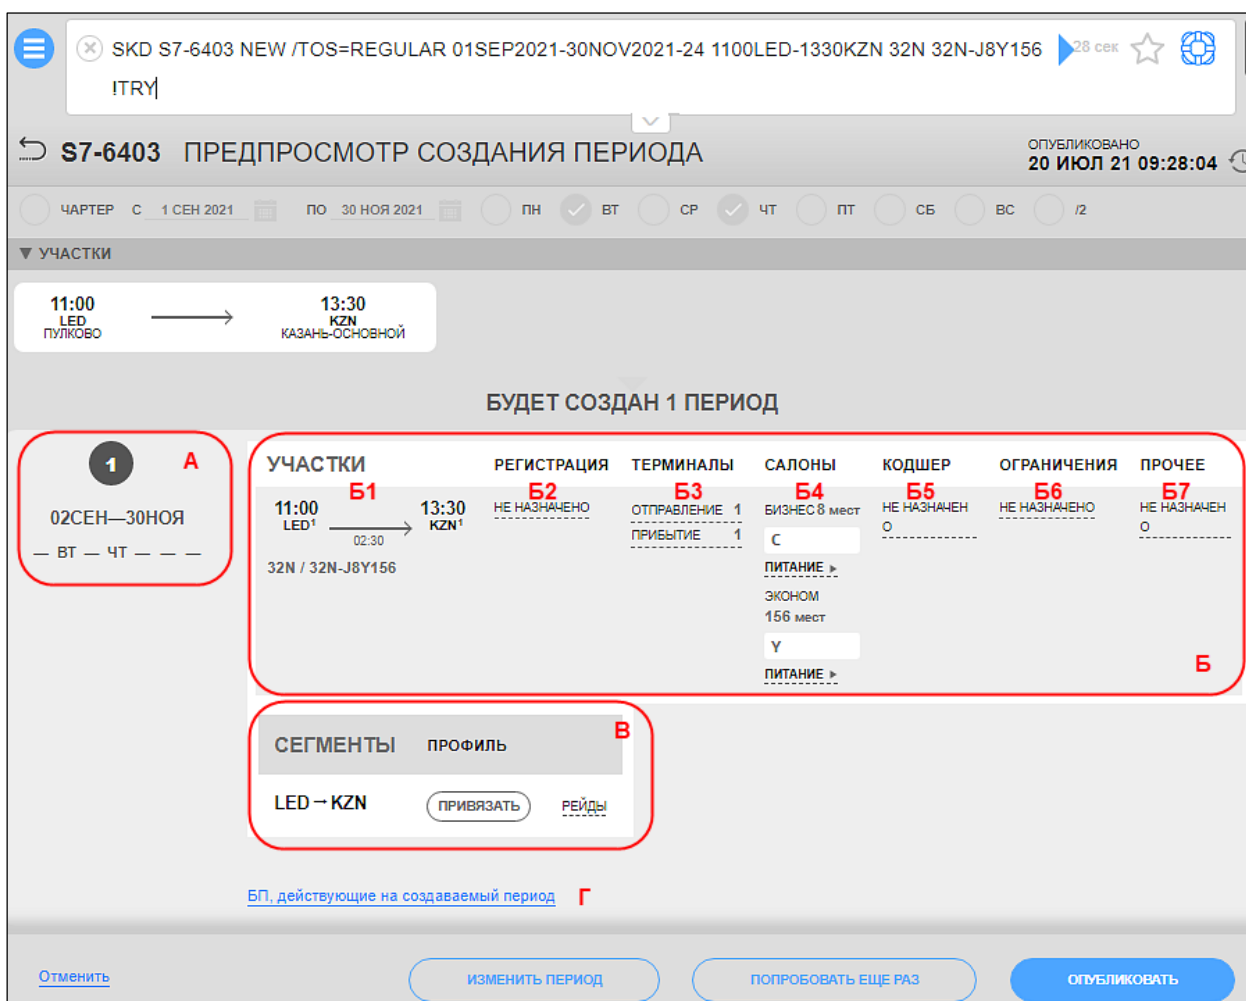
SKD S7-6403 NEW /TOS=REGULAR 01SEP2021-30NOV2021-24 1100LED-1330KZN 32N 32N-J8Y156 ITRY

28 сек

S7-6403 ПРЕДПРОСМОТР СОЗДАНИЯ ПЕРИОДА

ОПУБЛИКОВАНО
20 ИЮЛ 21 09:28:04

ЧАРТЕР С 1 СЕН 2021 ПО 30 НОЯ 2021 ПН ВТ СР ЧТ ПТ СБ ВС /2

▼ УЧАСТКИ

11:00 LED ПУЛКОВО
13:30 KZN КАЗАНЬ-ОСНОВНОЙ

БУДЕТ СОЗДАН 1 ПЕРИОД

1 А
02СЕН—30НОЯ
— ВТ — ЧТ — — —

| УЧАСТКИ | РЕГИСТРАЦИЯ | ТЕРМИНАЛЫ | САЛОНЫ | КОДШЕР | ОГРАНИЧЕНИЯ | ПРОЧЕЕ |
|---|---|---|---|---|---|---|
| Б1 11:00 LED¹ 02:30 13:30 KZN¹ 32N / 32N-J8Y156 | Б2 НЕ НАЗНАЧЕНО | Б3 ОТПРАВЛЕНИЕ 1 ПРИБЫТИЕ 1 | Б4 БИЗНЕС 8 мест C ПИТАНИЕ ▸ ЭКОНОМ 156 мест Y ПИТАНИЕ ▸ | Б5 НЕ НАЗНАЧЕНО | Б6 НЕ НАЗНАЧЕНО | Б7 НЕ НАЗНАЧЕНО |

Б

СЕГМЕНТЫ ПРОФИЛЬ В
LED→KZN ПРИВЯЗАТЬ РЕЙДЫ

БП, действующие на создаваемый период Г

Отменить ИЗМЕНИТЬ ПЕРИОД ПОПРОБОВАТЬ ЕЩЕ РАЗ ОПУБЛИКОВАТЬ